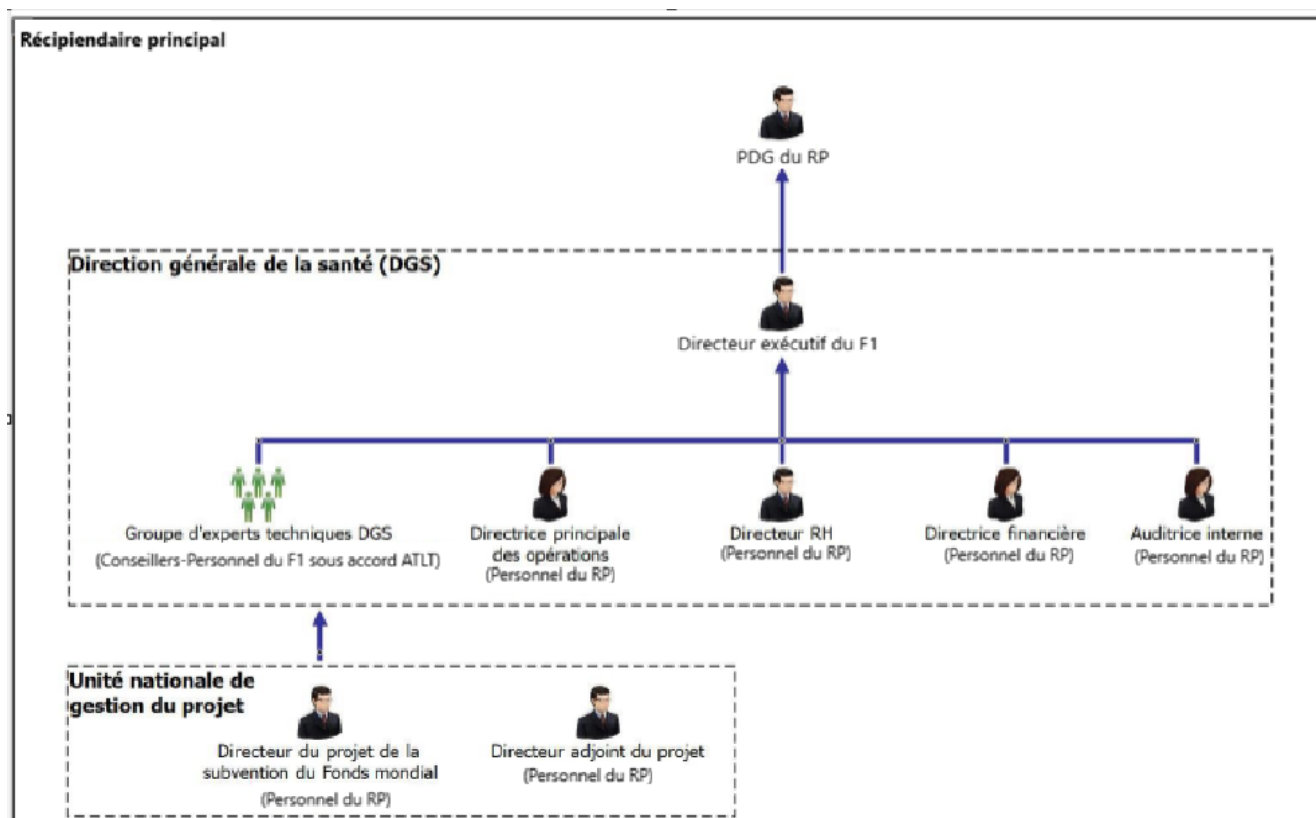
Récipiendaire principal

PDG du RP

Direction générale de la santé (DGS)

Directeur exécutif du F1

Groupe d'experts techniques DGS
(Conseillers-Personnel du F1 sous accord ATLT)

Directrice principale des opérations
(Personnel du RP)

Directeur RH
(Personnel du RP)

Directrice financière
(Personnel du RP)

Auditrice interne
(Personnel du RP)

Unité nationale de gestion du projet

Directeur du projet de la subvention du Fonds mondial
(Personnel du RP)

Directeur adjoint du projet
(Personnel du RP)